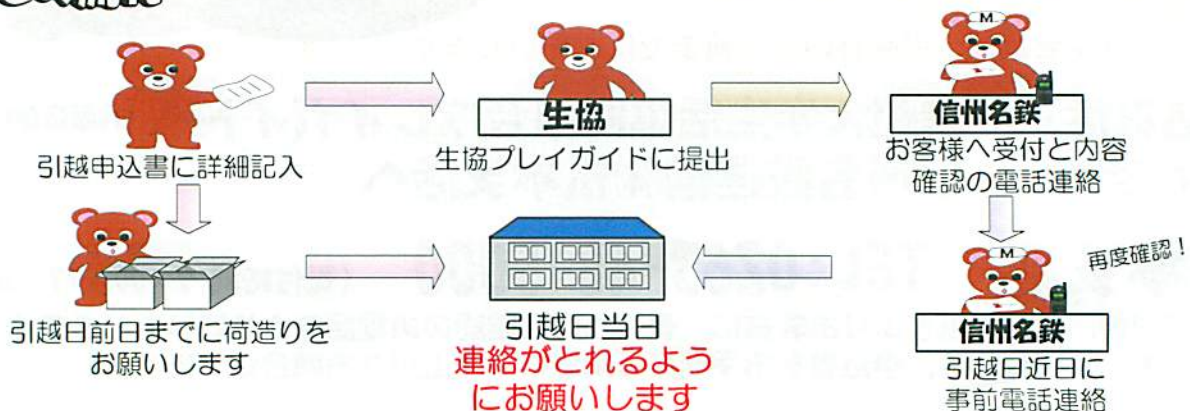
引越申込書に詳細記入

生協

生協プレイガイドに提出

M

信州名鉄

お客様へ受付と内容確認の電話連絡

引越日前日までに荷造りをお願いします

引越日当日

連絡がとれるようにお願いします

再度確認！

M

信州名鉄

引越日近日に事前電話連絡